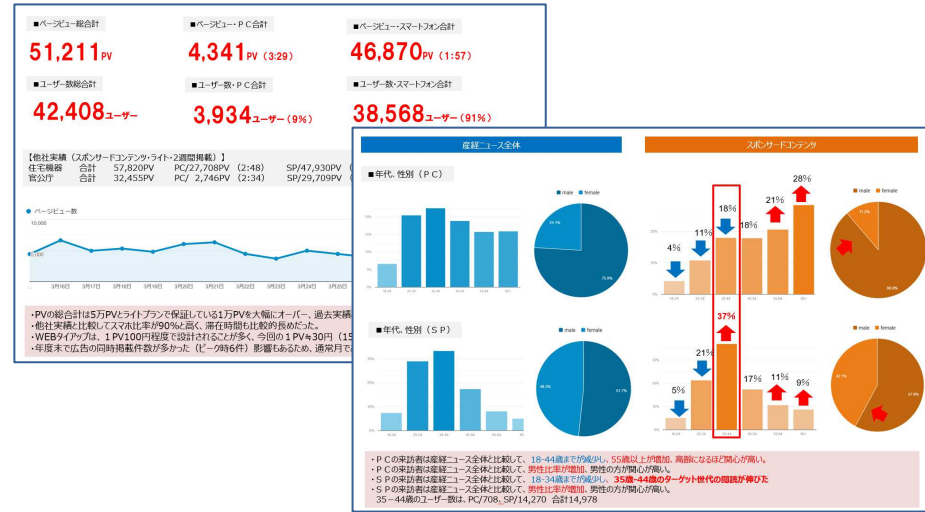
■ページビュー総合計
51,211PV

■ページビュー・PC合計
4,341PV（3:29）

■ページビュー・スマートフォン合計
46,870PV（1:57）

■ユーザー数総合計
42,408ユーザー

■ユーザー数・PC合計
3,934ユーザー（9%）

■ユーザー数・スマートフォン合計
38,568ユーザー（91%）

【他社実績（スポンサードコンテンツ・ライト・2週間掲載）】
住宅機器　合計　57,820PV　PC/27,708PV（2:48）　SP/47,930PV
官公庁　合計　32,455PV　PC/ 2,746PV（2:34）　SP/29,709PV

● ページビュー数
10,000
5,000
3月16日 3月17日 3月18日 3月19日 3月20日 3月21日 3月22日 3月23日 3月24日 3月25日

・PVの総合計は5万PVとライトプランで保証している1万PVを大幅にオーバー、過去実績
・他社実績と比較してスマホ比率が90%と高く、滞在時間も比較的長めだった。
・WEBタイアップは、1PV100円程度で設計されることが多く、今回の1PV≒30円（15
・年度末で広告の同時掲載件数が多かった（ピーク時6件）影響もあるため、通常月で

産経ニュース全体
スポンサードコンテンツ

■年代、性別（PC）
male female
24.1%
75.9%
18-24 25-34 35-44 45-54 55-64 65+
4% 11% 18% 18% 21% 28%
male female
11.2%
88.8%

■年代、性別（SP）
male female
49.3%
50.7%
5% 21% 37% 17% 11% 9%
male female
42.1%
57.9%

・PCの来訪者は産経ニュース全体と比較して、18-44歳までが減少し、55歳以上が増加、高齢になるほど関心が高い。
・PCの来訪者は産経ニュース全体と比較して、男性比率が増加、男性の方が関心が高い。
・SPの来訪者は産経ニュース全体と比較して、18-34歳までが減少し、35歳-44歳のターゲット世代の閲読が伸びた
・SPの来訪者は産経ニュース全体と比較して、男性比率が増加、男性の方が関心が高い。
35－44歳のユーザー数は、PC/708、SP/14,270　合計14,978